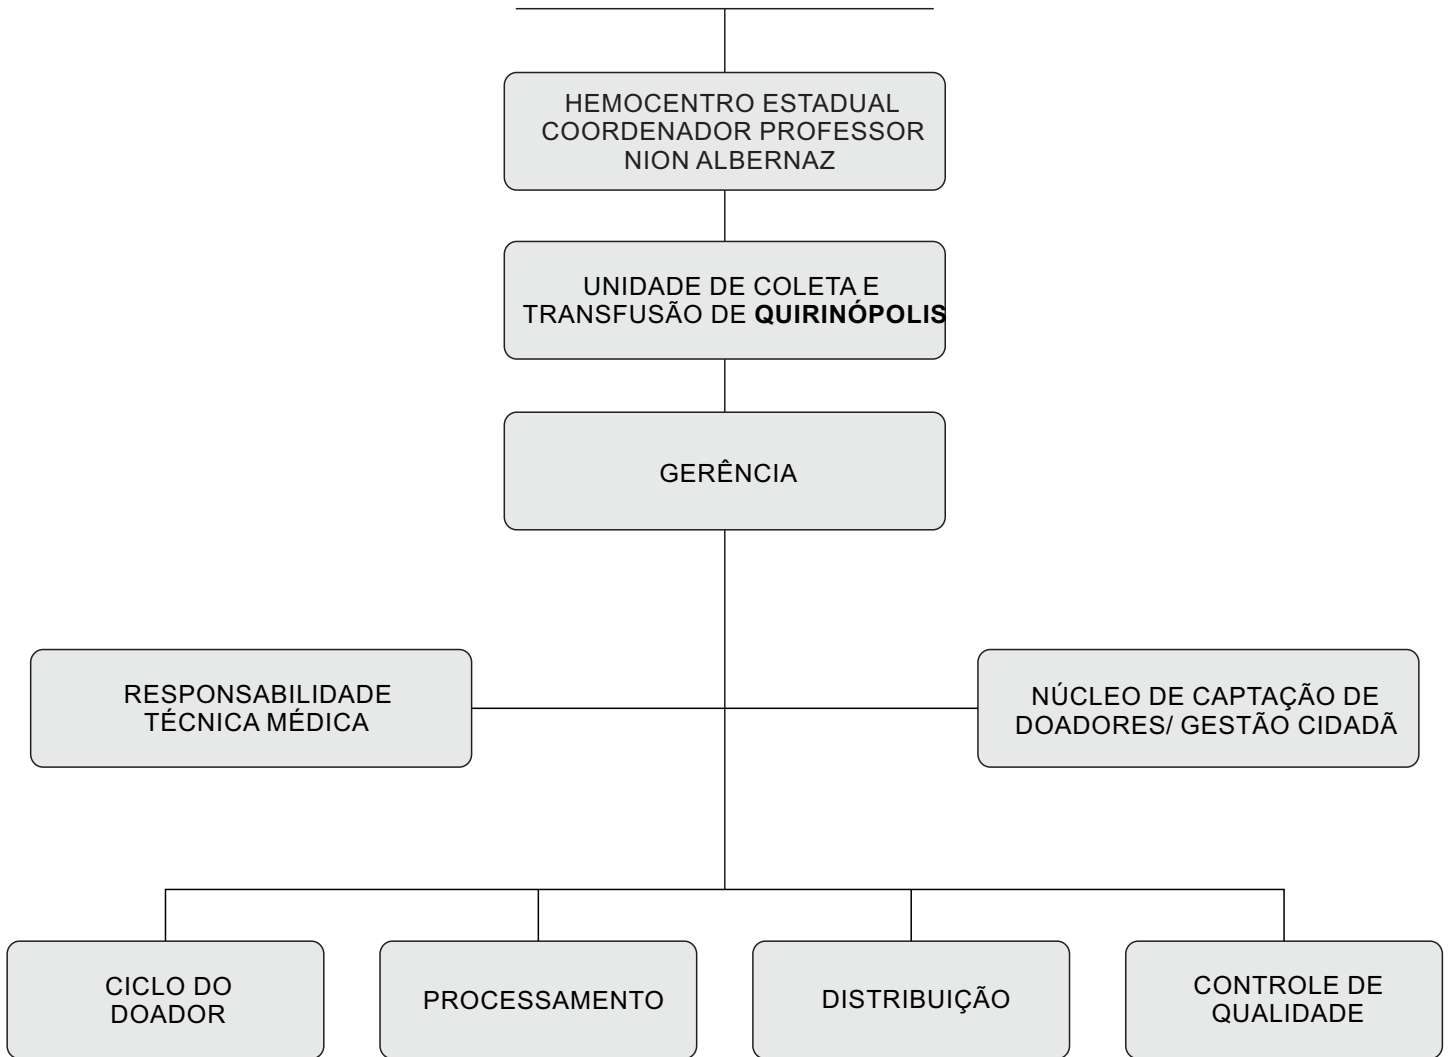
HEMOCENTRO ESTADUAL COORDENADOR PROFESSOR NION ALBERNAZ

UNIDADE DE COLETA E TRANSFUSÃO DE **QUIRINÓPOLIS**

GERÊNCIA

RESPONSABILIDADE TÉCNICA MÉDICA

NÚCLEO DE CAPTAÇÃO DE DOADORES/ GESTÃO CIDADÃ

CICLO DO DOADOR

PROCESSAMENTO

DISTRIBUIÇÃO

CONTROLE DE QUALIDADE